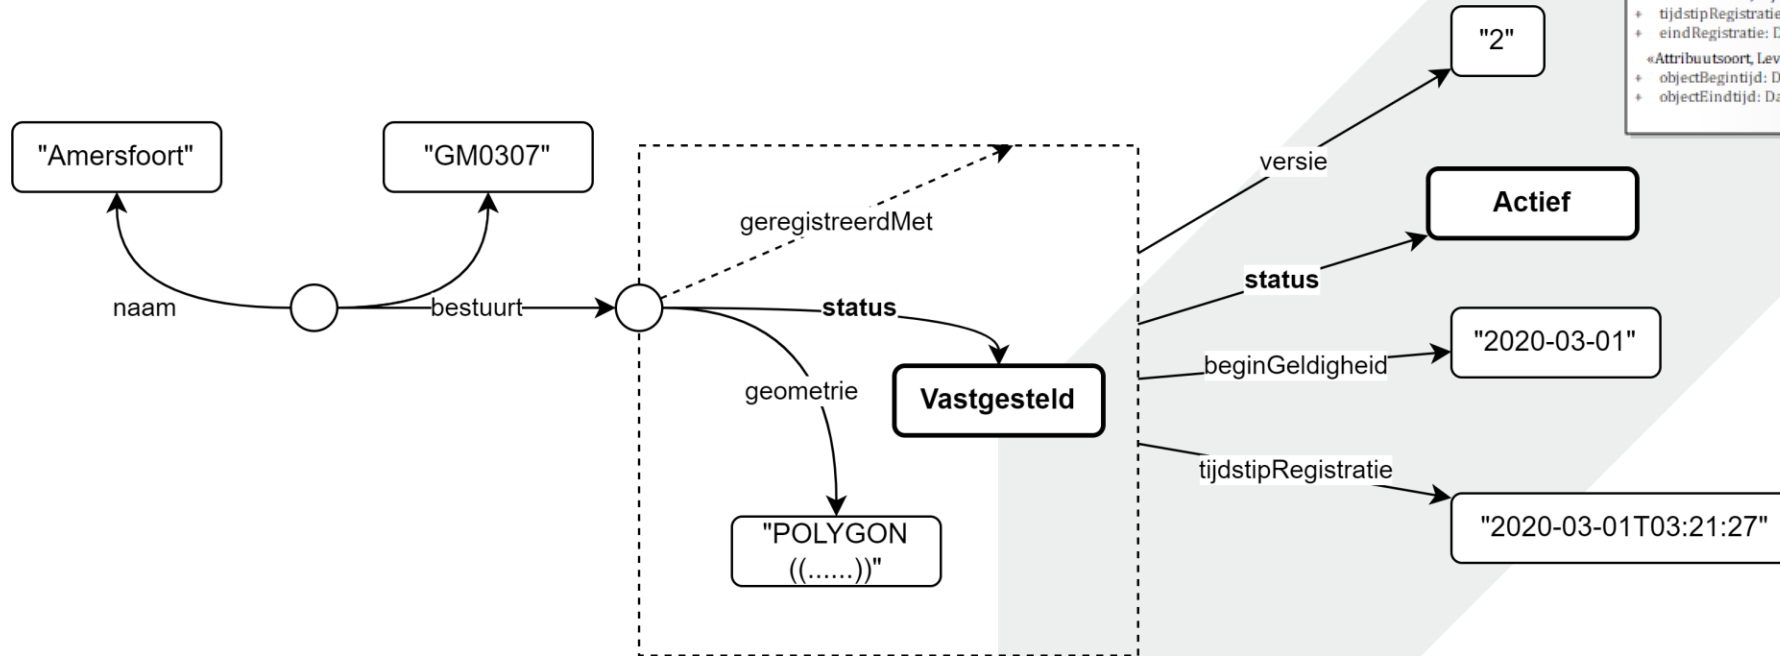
+ tijdstipRegistratie
+ eindRegistratie: D
«Attribuutsoort, Lev
+ objectBegintijd: D
+ objectEindtijd: Da

"2"

"Amersfoort"

"GM0307"

versie

Actief

geregistreerdMet

status

naam

bestuurt

status

"2020-03-01"

beginGeldigheid

geometrie

Vastgesteld

tijdstipRegistratie

"2020-03-01T03:21:27"

"POLYGON ((......))"